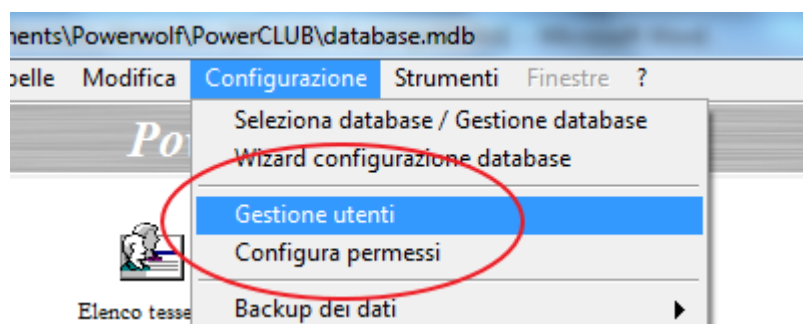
nents\Powerwolf\PowerCLUB\database.mdb

pelle Modifica Configurazione Strumenti Finestre ?

Po

Seleziona database / Gestione database
Wizard configurazione database
Gestione utenti
Configura permessi
Backup dei dati

Elenco tesse